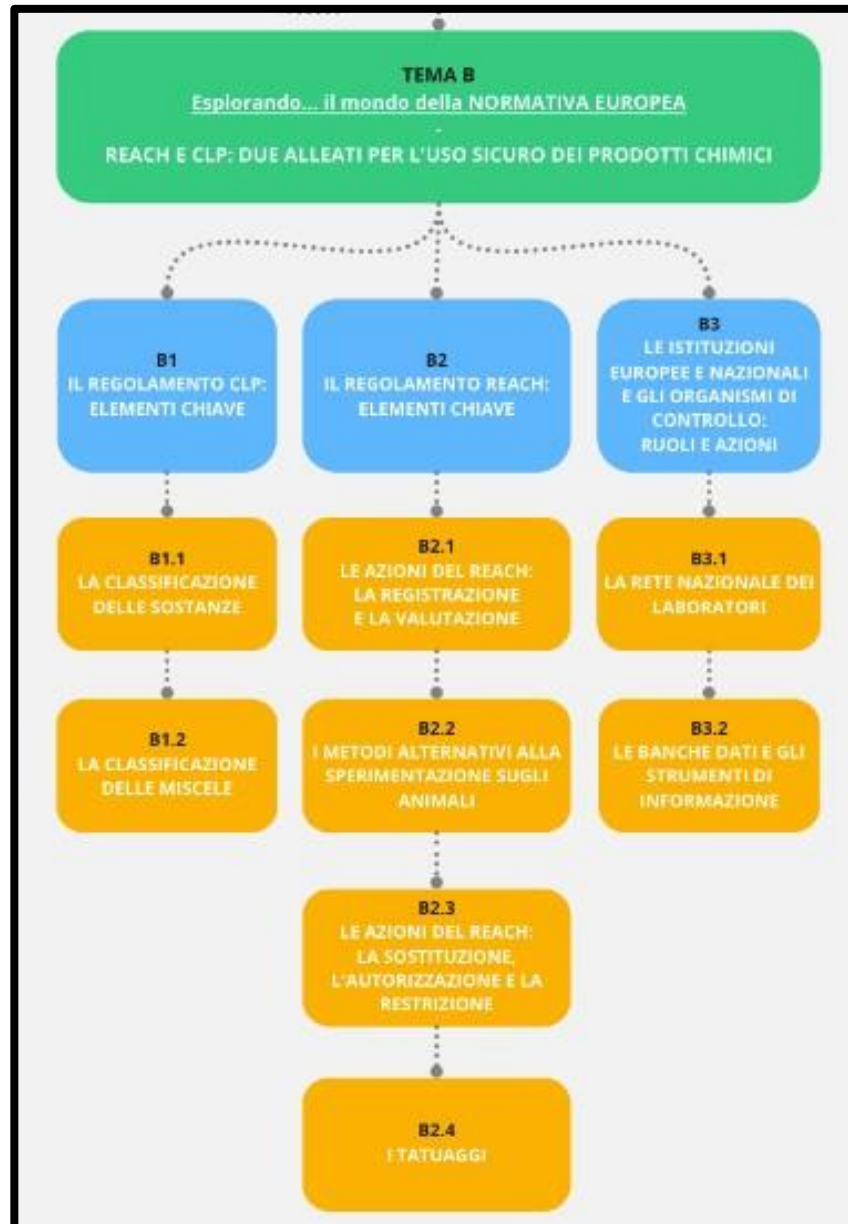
TEMA B
Esplorando... il mondo della NORMATIVA EUROPEA
-
REACH E CLP: DUE ALLEATI PER L'USO SICURO DEI PRODOTTI CHIMICI

B1
IL REGOLAMENTO CLP: ELEMENTI CHIAVE

B1.1
LA CLASSIFICAZIONE DELLE SOSTANZE

B1.2
LA CLASSIFICAZIONE DELLE MISCELE

B2
IL REGOLAMENTO REACH: ELEMENTI CHIAVE

B2.1
LE AZIONI DEL REACH: LA REGISTRAZIONE E LA VALUTAZIONE

B2.2
I METODI ALTERNATIVI ALLA SPERIMENTAZIONE SUGLI ANIMALI

B2.3
LE AZIONI DEL REACH: LA SOSTITUZIONE, L'AUTORIZZAZIONE E LA RESTRIZIONE

B2.4
I TATUAGGI

B3
LE ISTITUZIONI EUROPEE E NAZIONALI E GLI ORGANISMI DI CONTROLLO: RUOLI E AZIONI

B3.1
LA RETE NAZIONALE DEI LABORATORI

B3.2
LE BANCHE DATI E GLI STRUMENTI DI INFORMAZIONE